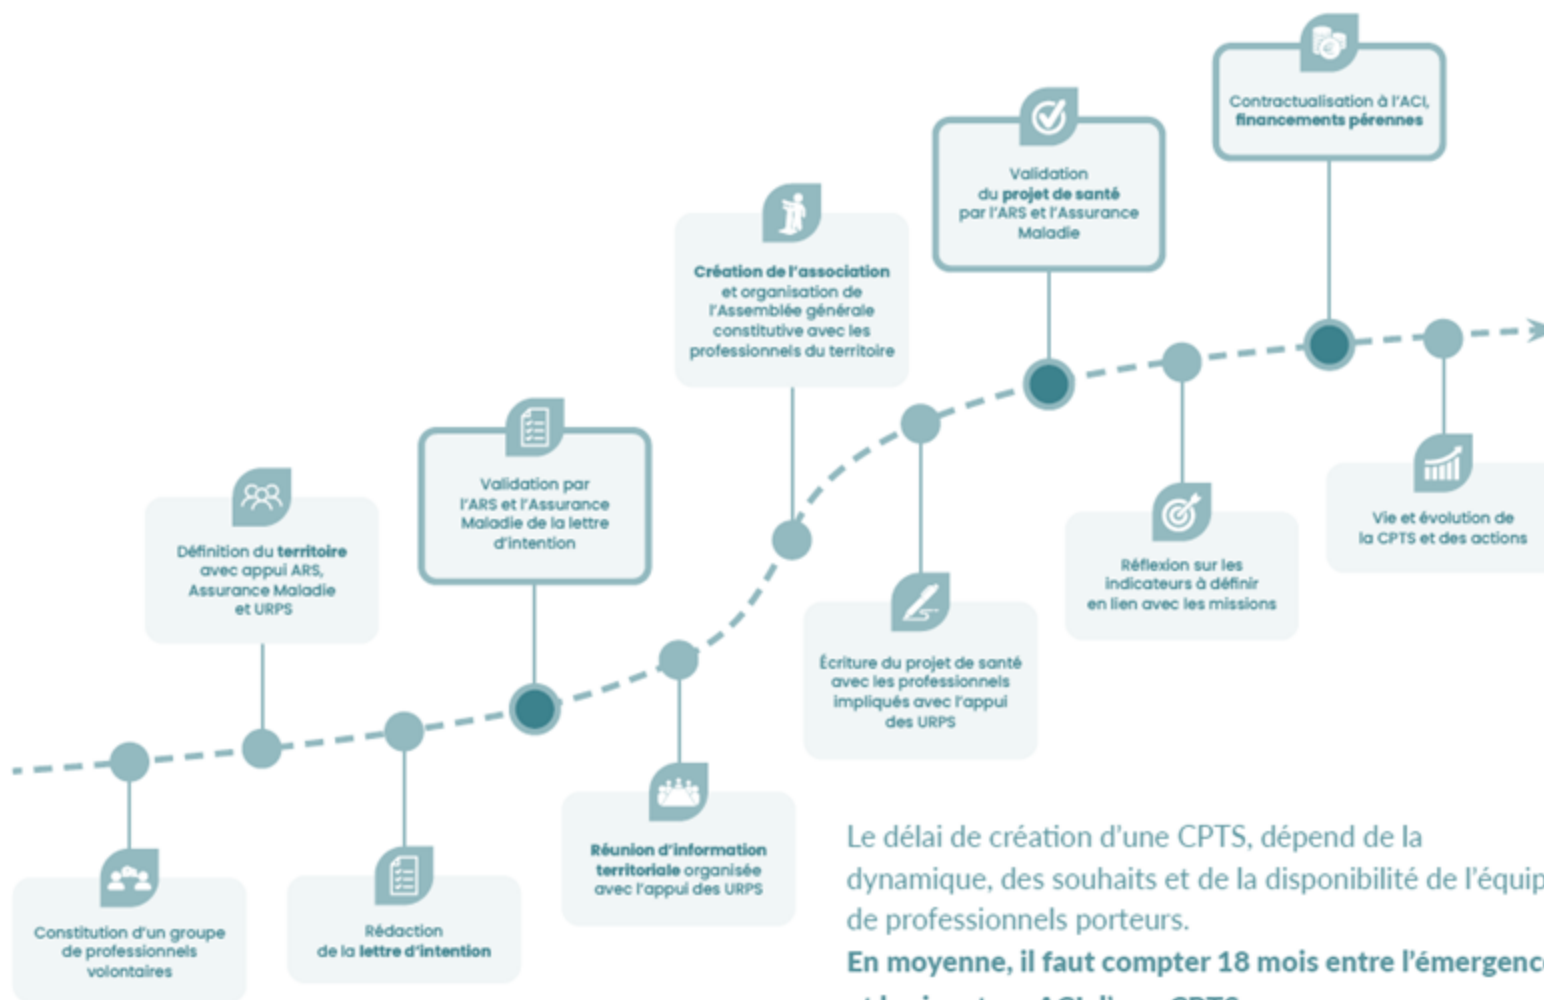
Contractualisation à l'ACI, financements pérennes

Validation du projet de santé par l'ARS et l'Assurance Maladie

Création de l'association et organisation de l'Assemblée générale constitutive avec les professionnels du territoire

Validation par l'ARS et l'Assurance Maladie de la lettre d'intention

Définition du territoire avec appui ARS, Assurance Maladie et URPS

Réflexion sur les indicateurs à définir en lien avec les missions

Vie et évolution de la CPTS et des actions

Écriture du projet de santé avec les professionnels impliqués avec l'appui des URPS

Réunion d'information territoriale organisée avec l'appui des URPS

Constitution d'un groupe de professionnels volontaires

Rédaction de la lettre d'intention

Le délai de création d'une CPTS, dépend de la dynamique, des souhaits et de la disponibilité de l'équip de professionnels porteurs.

En moyenne, il faut compter 18 mois entre l'émergenc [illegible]